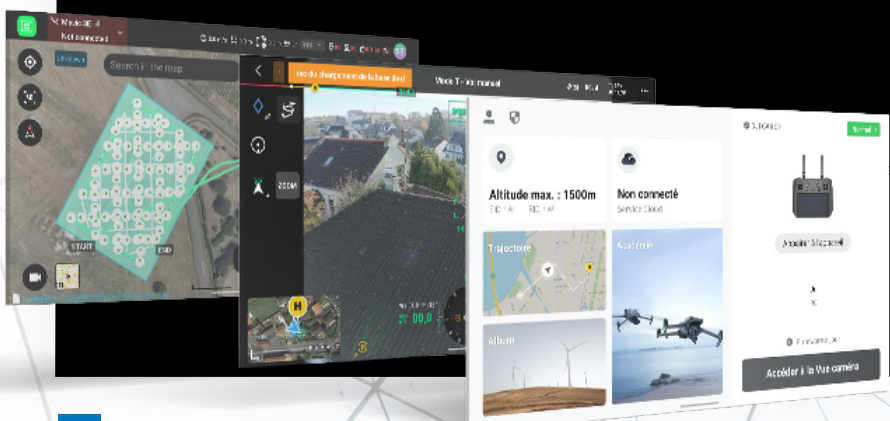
Mode SE
Not connected
Search in the map
START
END
ice du chargement de la base de d
Mode T - Vol manuel
ZOOM
H
Altitude max. : 1500m
Non connecté
Service Cloud
Normal
Trajectoire
Académie
Album
Appairer l'appareil
Accéder à la Vue caméra